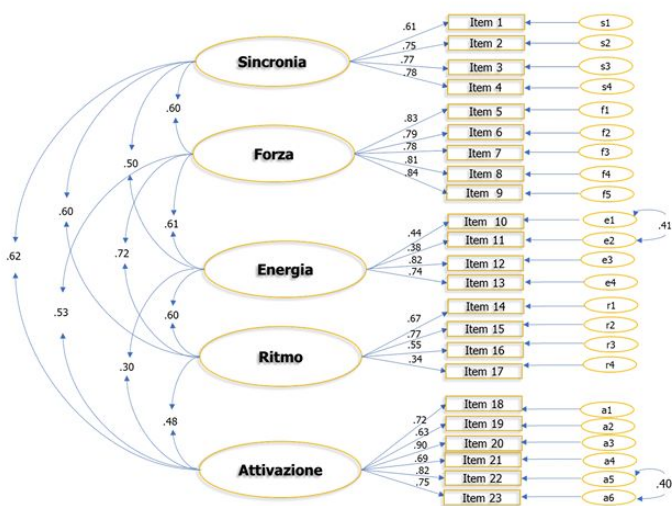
Sincronia
Forza
Energia
Ritmo
Attivazione

.60
.50
.61
.60
.72
.60
.62
.53
.30
.48

.61
.75
.77
.78
Item 1
Item 2
Item 3
Item 4
s1
s2
s3
s4

.83
.79
.78
.81
.84
Item 5
Item 6
Item 7
Item 8
Item 9
f1
f2
f3
f4
f5

.44
.38
.82
.74
Item 10
Item 11
Item 12
Item 13
e1
e2
e3
e4
.41

.67
.77
.55
.34
Item 14
Item 15
Item 16
Item 17
r1
r2
r3
r4

.72
.63
.90
.69
.82
.75
Item 18
Item 19
Item 20
Item 21
Item 22
Item 23
a1
a2
a3
a4
a5
a6
.40